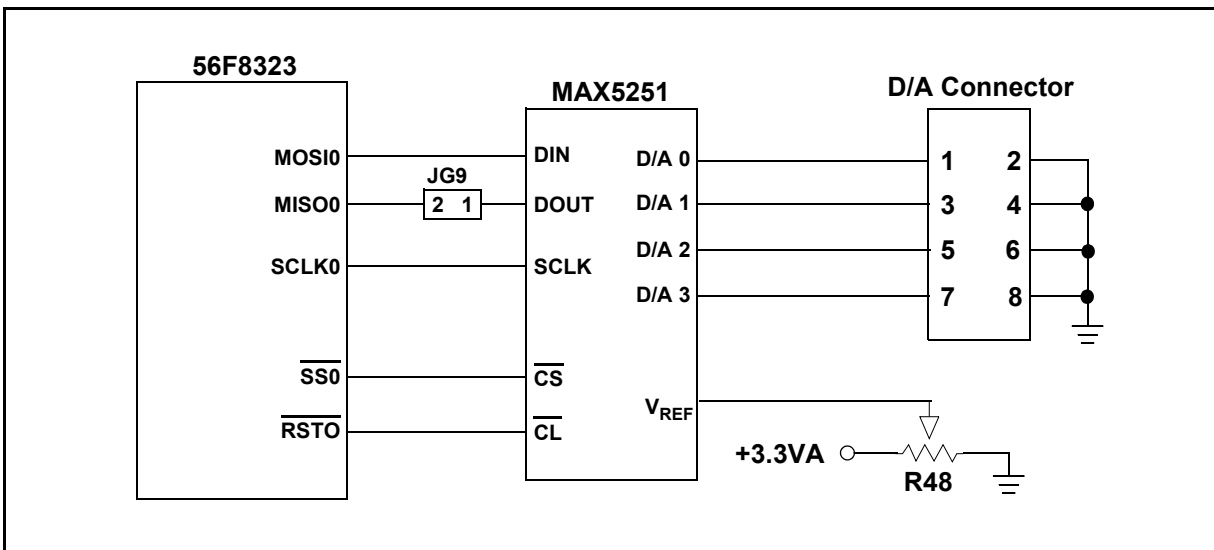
56F8323

MAX5251

D/A Connector

MOSI0
MISO0
SCLK0
$\overline{SS0}$
$\overline{RSTO}$

JG9
2 1

DIN
DOUT
SCLK
$\overline{CS}$
$\overline{CL}$

D/A 0
D/A 1
D/A 2
D/A 3
$V_{REF}$

1 2
3 4
5 6
7 8

+3.3VA
R48